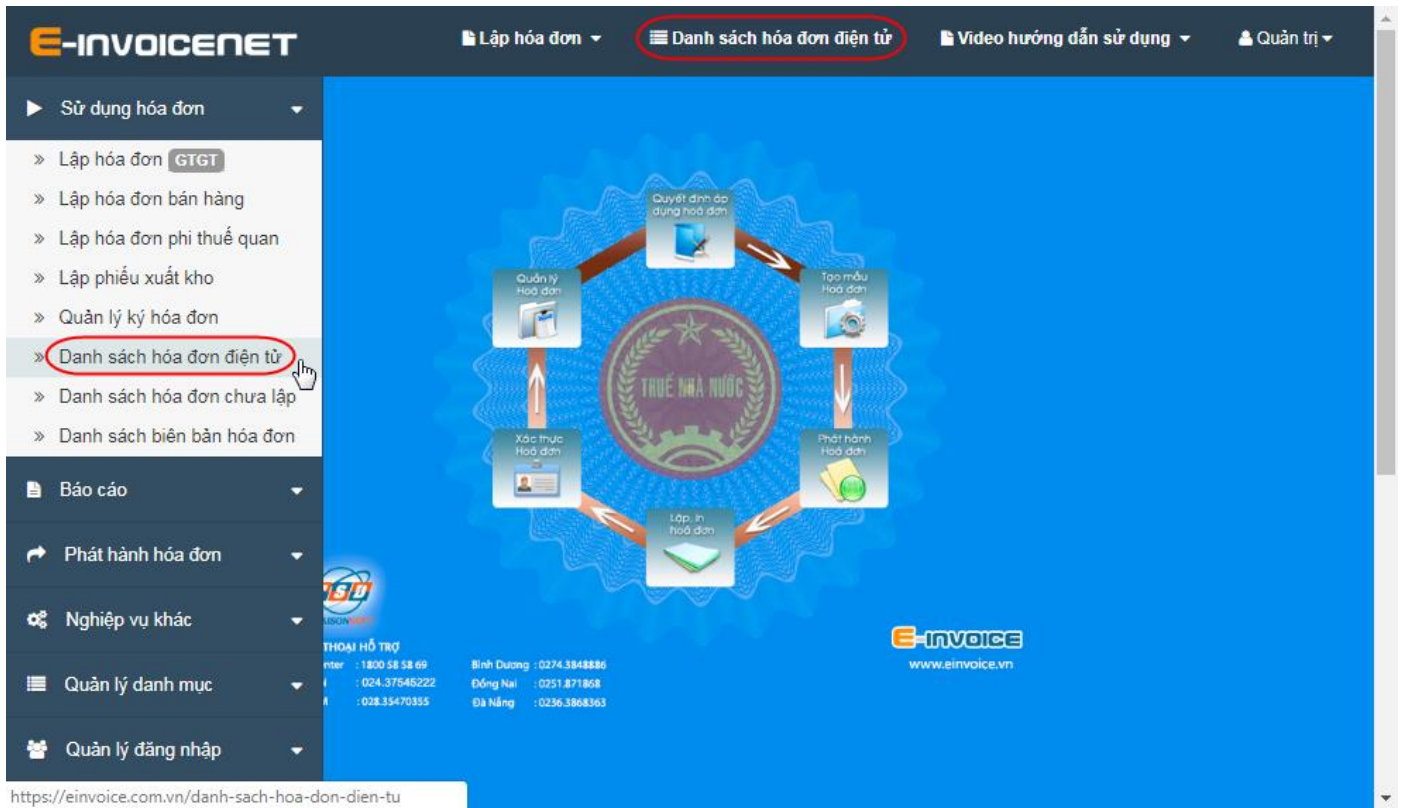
E-INVOICENET

Lập hóa đơn
Danh sách hóa đơn điện tử
Video hướng dẫn sử dụng
Quản trị

Sử dụng hóa đơn
» Lập hóa đơn GTGT
» Lập hóa đơn bán hàng
» Lập hóa đơn phi thuế quan
» Lập phiếu xuất kho
» Quản lý ký hóa đơn
» Danh sách hóa đơn điện tử
» Danh sách hóa đơn chưa lập
» Danh sách biên bản hóa đơn
Báo cáo
Phát hành hóa đơn
Nghiệp vụ khác
Quản lý danh mục
Quản lý đăng nhập

Quyết định áp dụng hoá đơn
Tạo mẫu Hoá đơn
Phát hành Hoá đơn
Lập, in hoá đơn
Xác thực Hoá đơn
Quản lý Hoá đơn
THUẾ NHÀ NƯỚC

THOẠI HỖ TRỢ
nter : 1800 58 58 69
: 024.37545222
: 028.35470355
Bình Dương : 0274.3848886
Đồng Nai : 0251.871868
Đà Nẵng : 0236.3868363

E-INVOICE
www.einvoice.vn

https://einvoice.com.vn/danh-sach-hoa-don-dien-tu